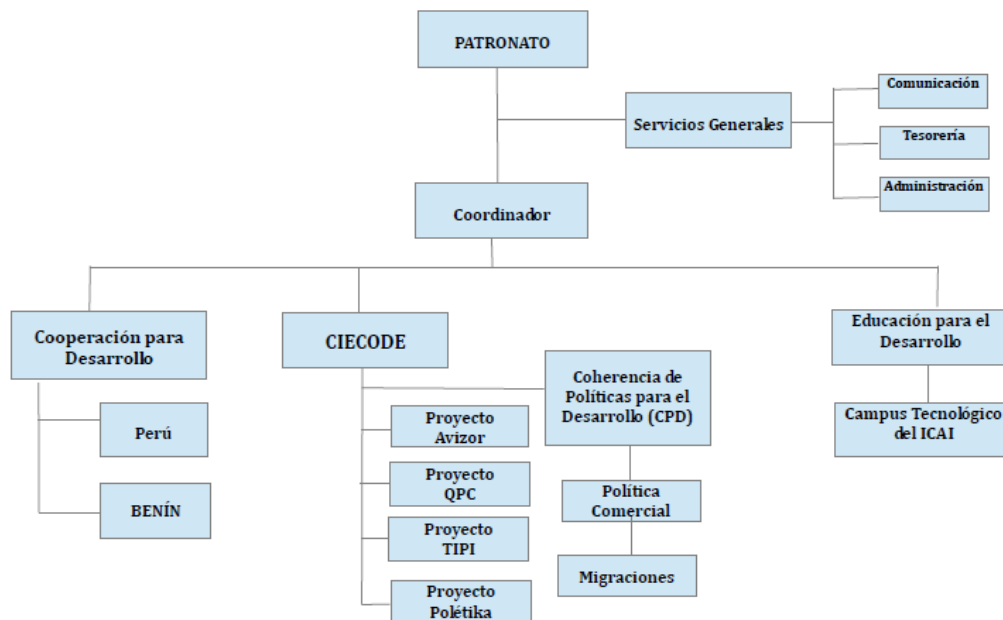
PATRONATO

Servicios Generales

Comunicación

Tesorería

Administración

Coordinador

Cooperación para Desarrollo

Perú

BENÍN

CIECODE

Proyecto Avizor

Proyecto QPC

Proyecto TIPI

Proyecto Polétika

Coherencia de Políticas para el Desarrollo (CPD)

Política Comercial

Migraciones

Educación para el Desarrollo

Campus Tecnológico del ICAI